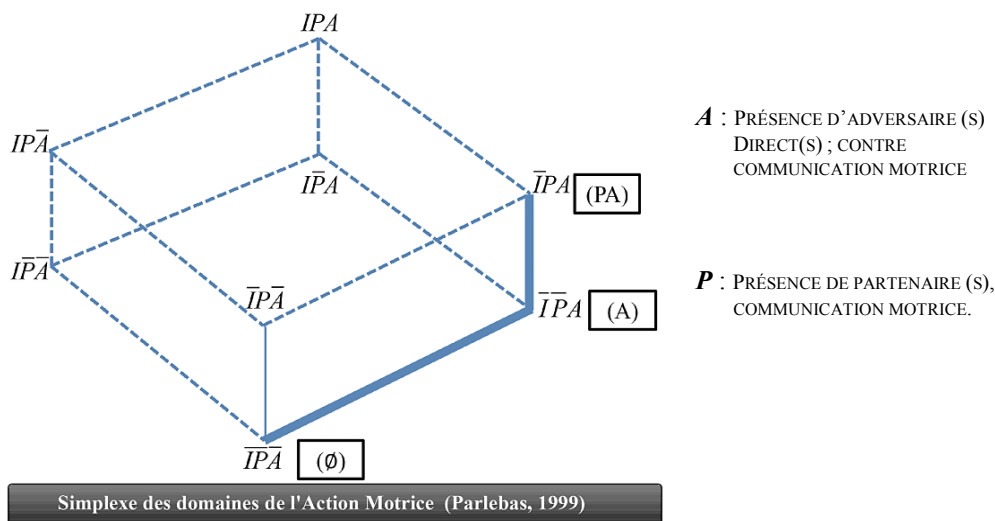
$IPA$

$IP\overline{A}$

$I\overline{P}A$

$\overline{I}PA$ (PA)

$I\overline{P}\overline{A}$

$\overline{I}P\overline{A}$

$\overline{I}\overline{P}A$ (A)

$\overline{I}\overline{P}\overline{A}$ (∅)

$A$ : Présence d'adversaire (s) direct(s) ; contre communication motrice

$P$ : Présence de partenaire (s), communication motrice.

Simplexe des domaines de l'Action Motrice (Parlebas, 1999)